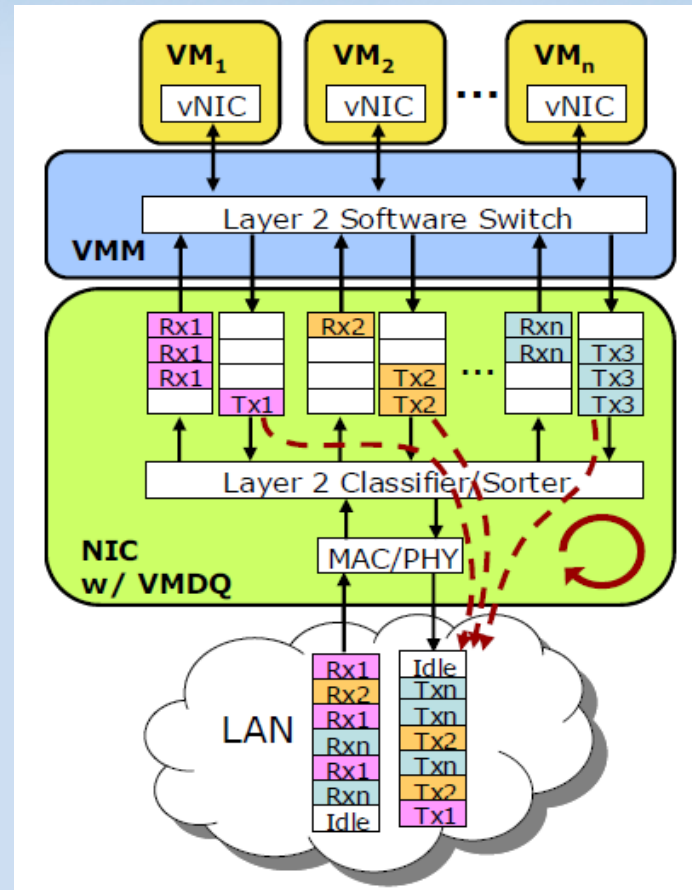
$VM_1$
vNIC
$VM_2$
vNIC
...
$VM_n$
vNIC

Layer 2 Software Switch
VMM

Rx1
Rx1
Rx1
Tx1
Rx2
Tx2
Tx2
...
Rxn
Rxn
Tx3
Tx3
Tx3

Layer 2 Classifier/Sorter
NIC
w/ VMDQ
MAC/PHY

LAN
Rx1
Rx2
Rx1
Rxn
Rx1
Rxn
Idle
Idle
Txn
Txn
Tx2
Txn
Tx2
Tx1